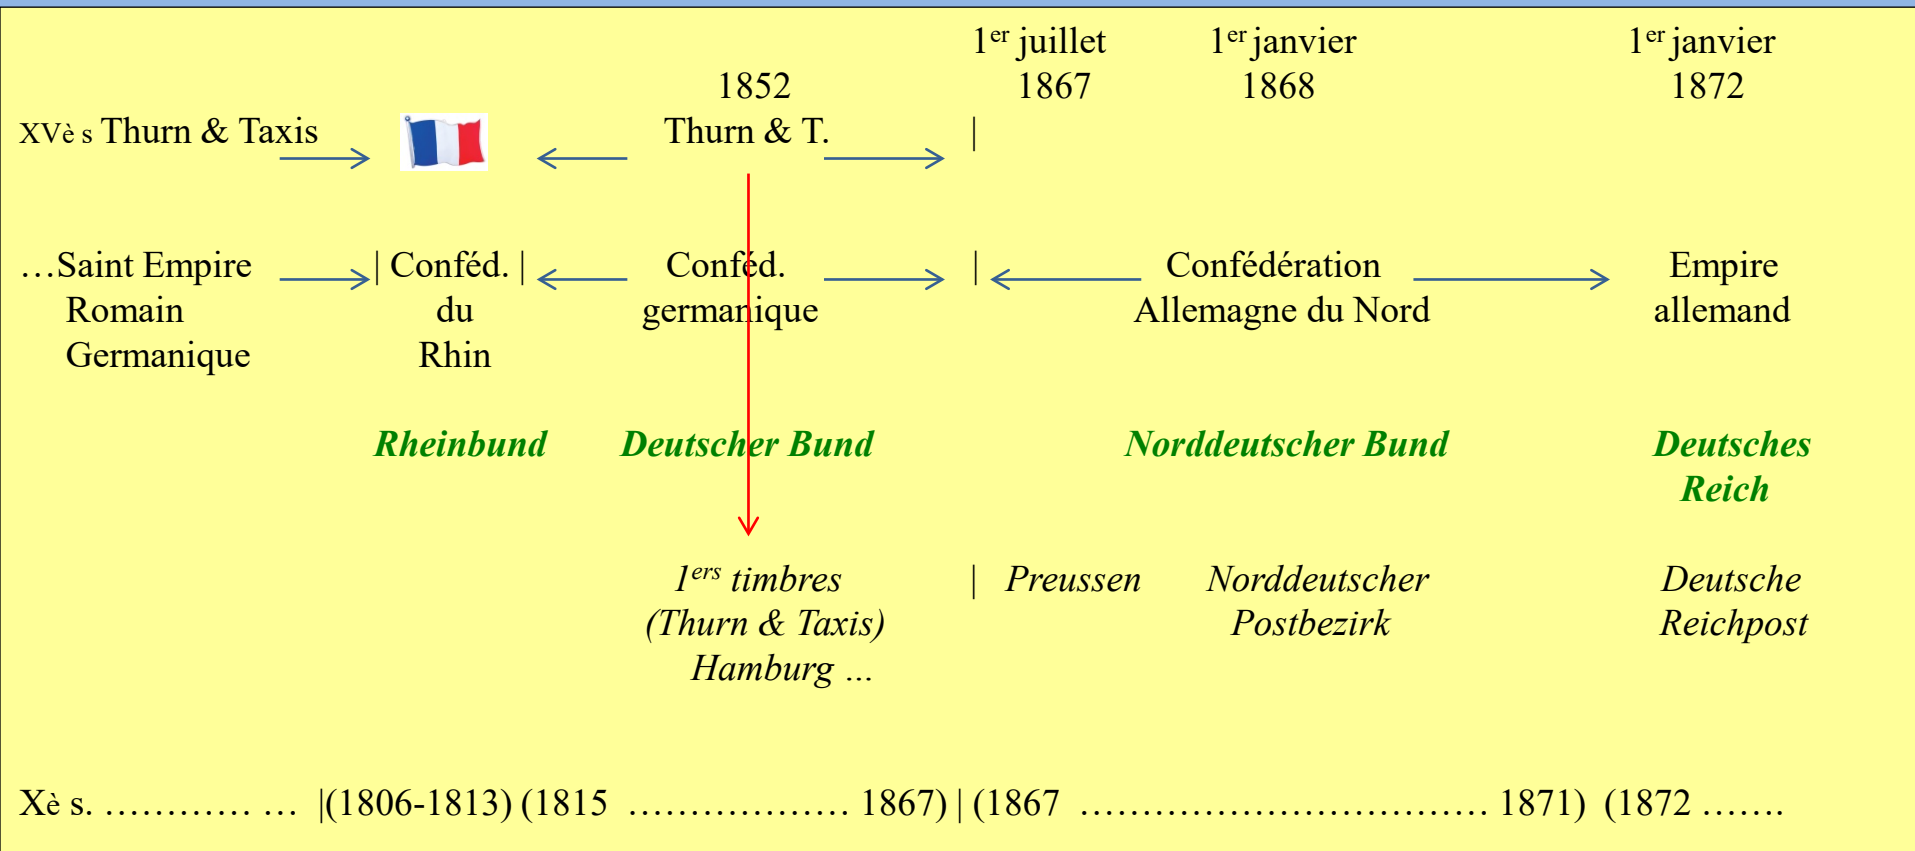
1$^{er}$ juillet 1867

1$^{er}$ janvier 1868

1$^{er}$ janvier 1872

1852

XVè s Thurn & Taxis

Thurn & T.

|

…Saint Empire Romain Germanique

| Conféd. | du Rhin

Conféd. germanique

|

Confédération Allemagne du Nord

Empire allemand

Rheinbund

Deutscher Bund

Norddeutscher Bund

Deutsches Reich

1$^{ers}$ timbres (Thurn & Taxis) Hamburg …

| Preussen

Norddeutscher Postbezirk

Deutsche Reichpost

Xè s. ………… … |(1806-1813) (1815 ……………… 1867) | (1867 ……………………………… 1871) (1872 …….